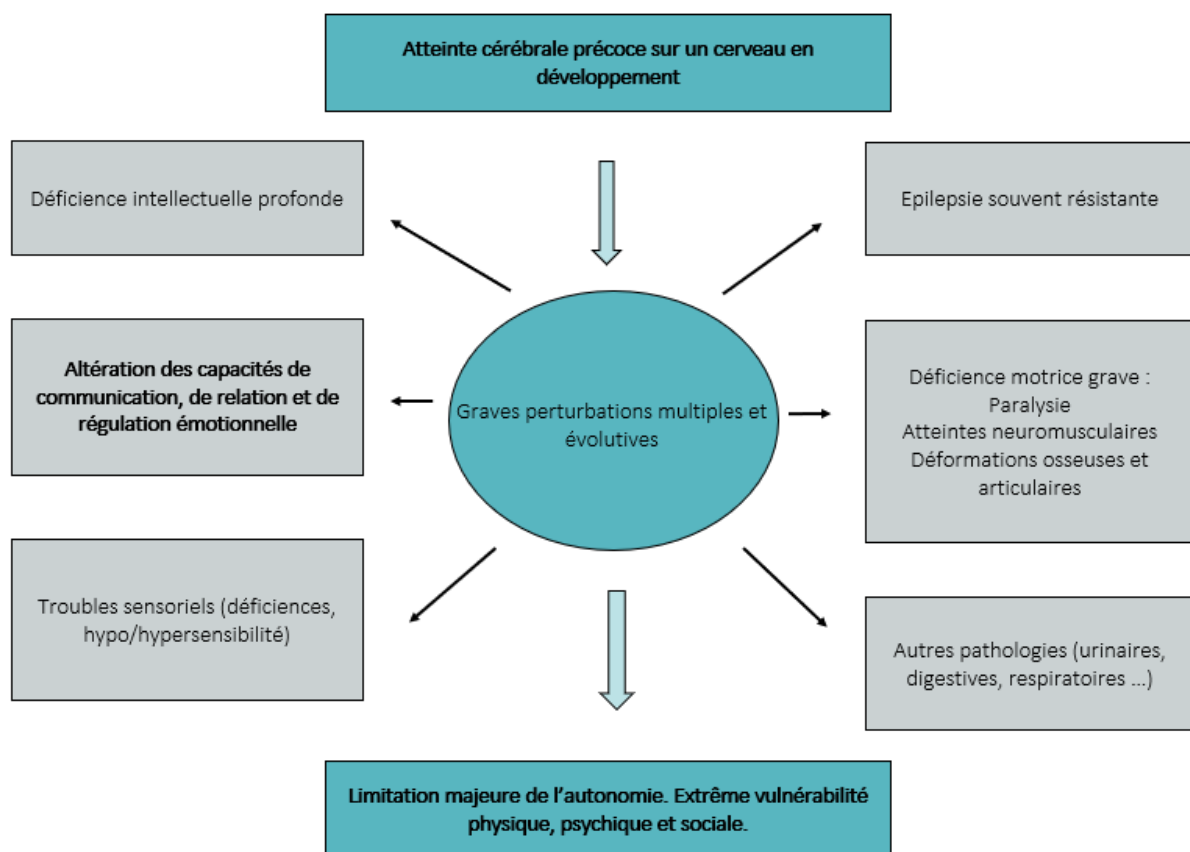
Atteinte cérébrale précoce sur un cerveau en développement

Déficience intellectuelle profonde

Epilepsie souvent résistante

Altération des capacités de communication, de relation et de régulation émotionnelle

Graves perturbations multiples et évolutives

Déficience motrice grave :
Paralysie
Atteintes neuromusculaires
Déformations osseuses et articulaires

Troubles sensoriels (déficiences, hypo/hypersensibilité)

Autres pathologies (urinaires, digestives, respiratoires ...)

Limitation majeure de l'autonomie. Extrême vulnérabilité physique, psychique et sociale.